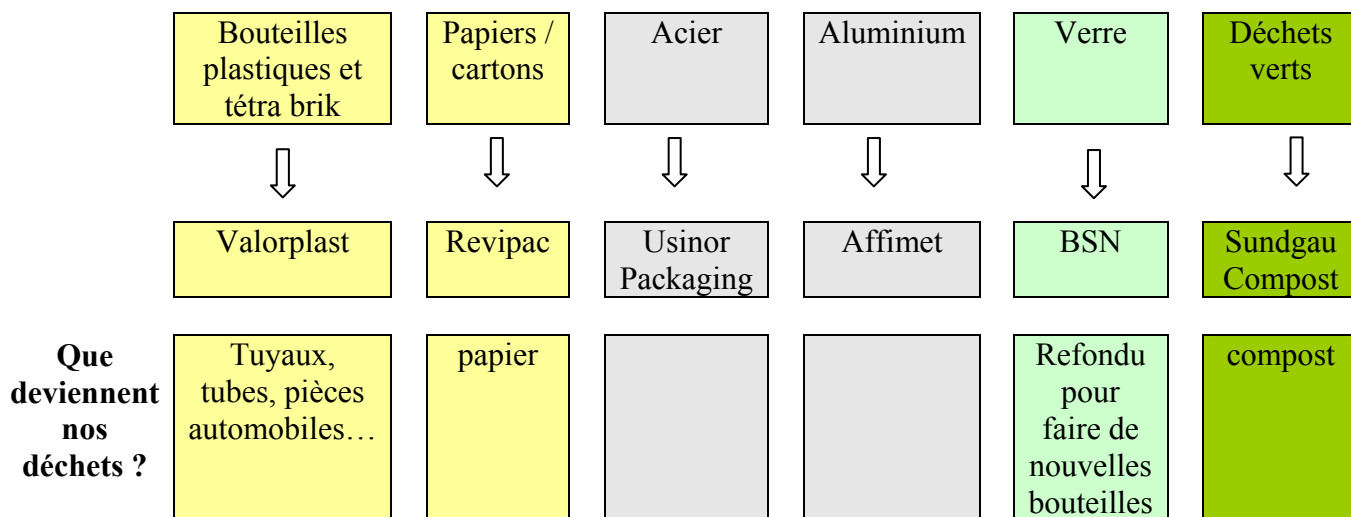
| | Bouteilles plastiques et tétra brik | Papiers / cartons | Acier | Aluminium | Verre | Déchets verts |
|---|---|---|---|---|---|---|
| | ⇩ | ⇩ | ⇩ | ⇩ | ⇩ | ⇩ |
| | Valorplast | Revipac | Usinor Packaging | Affimet | BSN | Sundgau Compost |
| **Que deviennent nos déchets ?** | Tuyaux, tubes, pièces automobiles… | papier | | | Refondu pour faire de nouvelles bouteilles | compost |